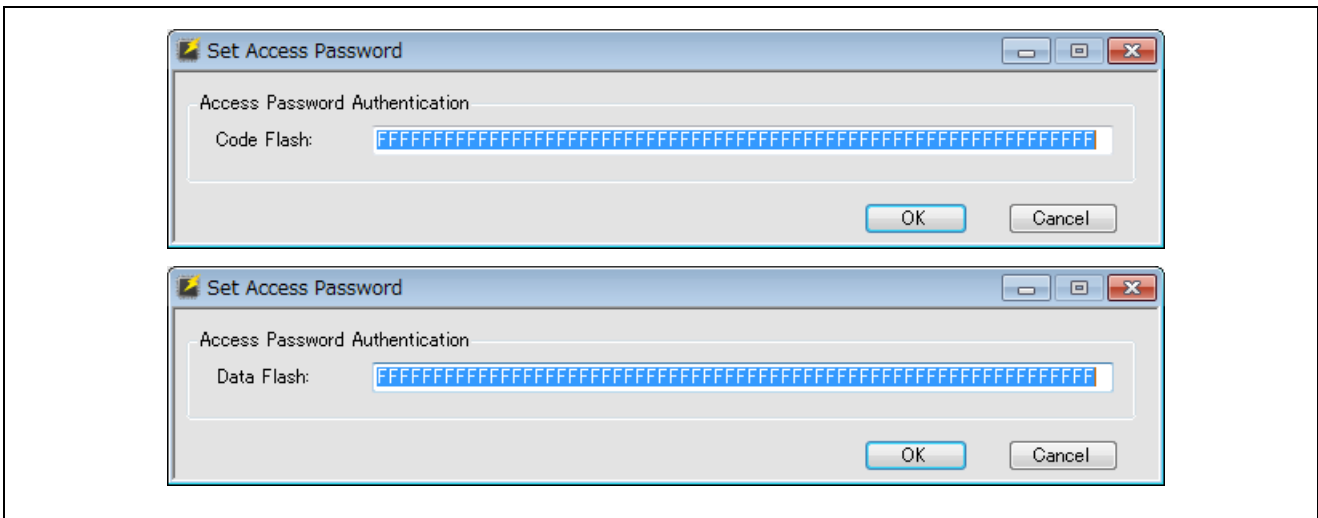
Set Access Password

Access Password Authentication

Code Flash: FFFFFFFFFFFFFFFFFFFFFFFFFFFFFFFFFFFFFFFFFFFFFFFFFFFFFFFFFFFFFFFF

OK Cancel

Set Access Password

Access Password Authentication

Data Flash: FFFFFFFFFFFFFFFFFFFFFFFFFFFFFFFFFFFFFFFFFFFFFFFFFFFFFFFFFFFFFFFF

OK Cancel